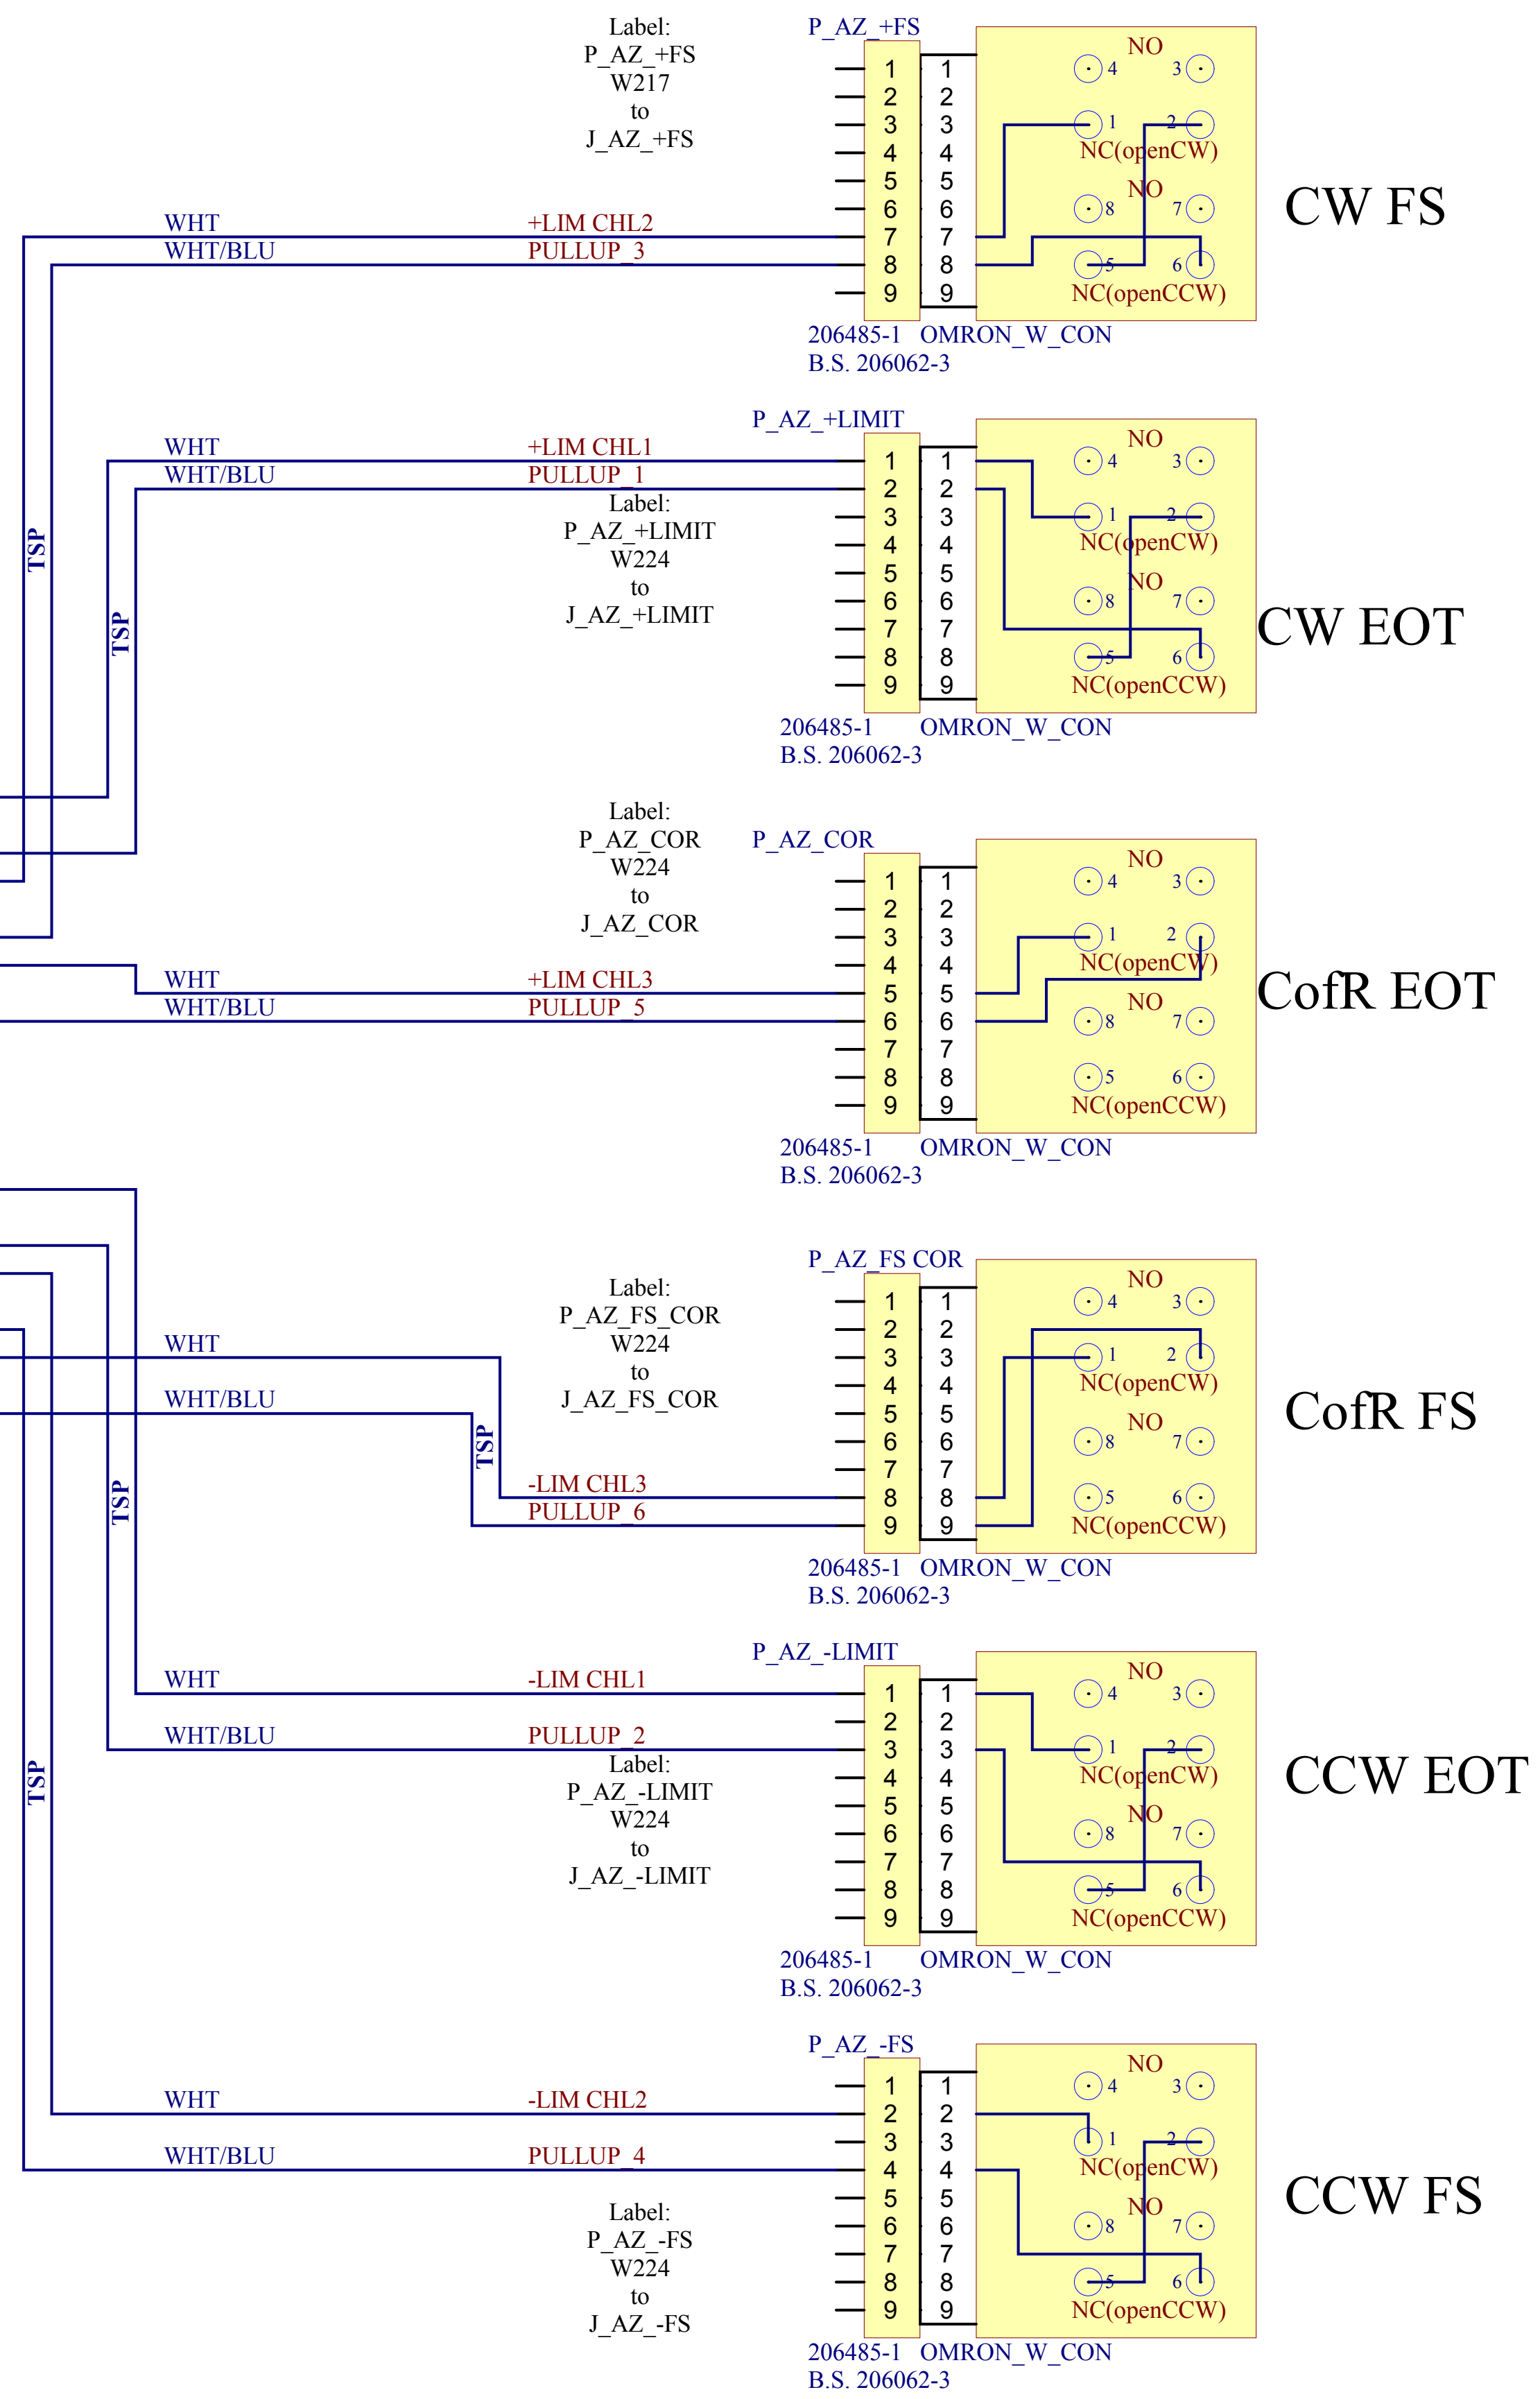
Label:
P_AZ_+FS
W217
to
J_AZ_+FS

P_AZ_+FS

1 2 3 4 5 6 7 8 9
1 2 3 4 5 6 7 8 9

NO
4 3
1 2
NC(openCW)
NO
8 7
5 6
NC(openCCW)

CW FS

WHT +LIM CHL2
WHT/BLU PULLUP_3

206485-1 OMRON_W_CON
B.S. 206062-3

TSP

P_AZ_+LIMIT

WHT +LIM CHL1
WHT/BLU PULLUP_1

Label:
P_AZ_+LIMIT
W224
to
J_AZ_+LIMIT

1 2 3 4 5 6 7 8 9
1 2 3 4 5 6 7 8 9

NO
4 3
1 2
NC(openCW)
NO
8 7
5 6
NC(openCCW)

CW EOT

TSP

206485-1 OMRON_W_CON
B.S. 206062-3

Label:
P_AZ_COR
W224
to
J_AZ_COR

P_AZ_COR

1 2 3 4 5 6 7 8 9
1 2 3 4 5 6 7 8 9

NO
4 3
1 2
NC(openCW)
NO
8 7
5 6
NC(openCCW)

CofR EOT

WHT +LIM CHL3
WHT/BLU PULLUP_5

206485-1 OMRON_W_CON
B.S. 206062-3

P_AZ_FS COR

Label:
P_AZ_FS_COR
W224
to
J_AZ_FS_COR

WHT
WHT/BLU

TSP

-LIM CHL3
PULLUP_6

1 2 3 4 5 6 7 8 9
1 2 3 4 5 6 7 8 9

NO
4 3
1 2
NC(openCW)
NO
8 7
5 6
NC(openCCW)

CofR FS

TSP

206485-1 OMRON_W_CON
B.S. 206062-3

P_AZ_-LIMIT

WHT -LIM CHL1
WHT/BLU PULLUP_2

Label:
P_AZ_-LIMIT
W224
to
J_AZ_-LIMIT

1 2 3 4 5 6 7 8 9
1 2 3 4 5 6 7 8 9

NO
4 3
1 2
NC(openCW)
NO
8 7
5 6
NC(openCCW)

CCW EOT

TSP

206485-1 OMRON_W_CON
B.S. 206062-3

P_AZ_-FS

WHT -LIM CHL2
WHT/BLU PULLUP_4

Label:
P_AZ_-FS
W224
to
J_AZ_-FS

1 2 3 4 5 6 7 8 9
1 2 3 4 5 6 7 8 9

NO
4 3
1 2
NC(openCW)
NO
8 7
5 6
NC(openCCW)

CCW FS

206485-1 OMRON_W_CON
B.S. 206062-3